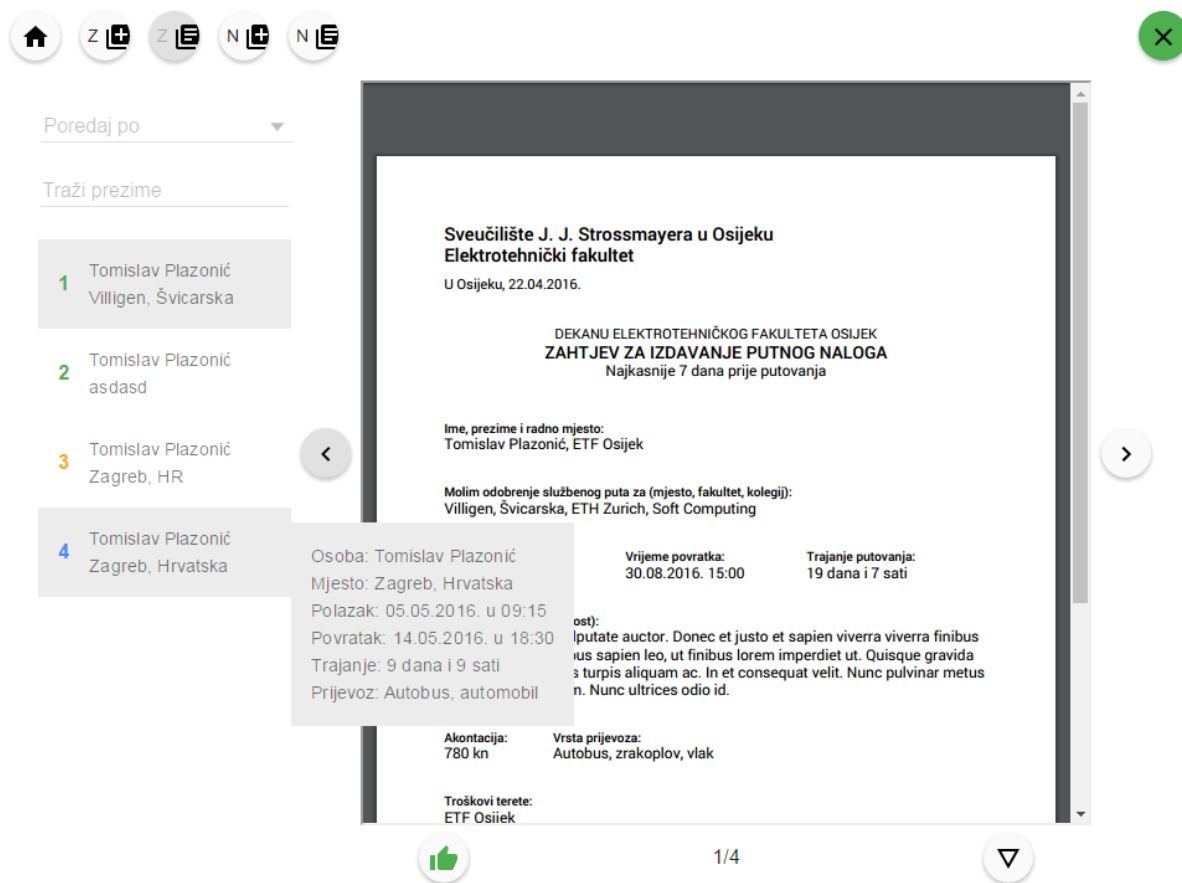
Z Z N N

Poredaj po

Traži prezime

1 Tomislav Plazonić
Villigen, Švicarska

2 Tomislav Plazonić
asdasd

3 Tomislav Plazonić
Zagreb, HR

4 Tomislav Plazonić
Zagreb, Hrvatska

Osoba: Tomislav Plazonić
Mjesto: Zagreb, Hrvatska
Polazak: 05.05.2016. u 09:15
Povratak: 14.05.2016. u 18:30
Trajanje: 9 dana i 9 sati
Prijevoz: Autobus, automobil

Sveučilište J. J. Strossmayera u Osijeku
Elektrotehnički fakultet

U Osijeku, 22.04.2016.

DEKANU ELEKTROTEHNIČKOG FAKULTETA OSIJEK
ZAHTJEV ZA IZDAVANJE PUTNOG NALOGA
Najkasnije 7 dana prije putovanja

Ime, prezime i radno mjesto:
Tomislav Plazonić, ETF Osijek

Molim odobrenje službenog puta za (mjesto, fakultet, kolegij):
Villigen, Švicarska, ETH Zurich, Soft Computing

Vrijeme povratka:
30.08.2016. 15:00

Trajanje putovanja:
19 dana i 7 sati

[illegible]ost):
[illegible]lputate auctor. Donec et justo et sapien viverra viverra finibus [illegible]us sapien leo, ut finibus lorem imperdiet ut. Quisque gravida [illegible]s turpis aliquam ac. In et consequat velit. Nunc pulvinar metus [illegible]n. Nunc ultrices odio id.

Akontacija:
780 kn

Vrsta prijevoza:
Autobus, zrakoplov, vlak

Troškovi terete:
ETF Osijek

1/4